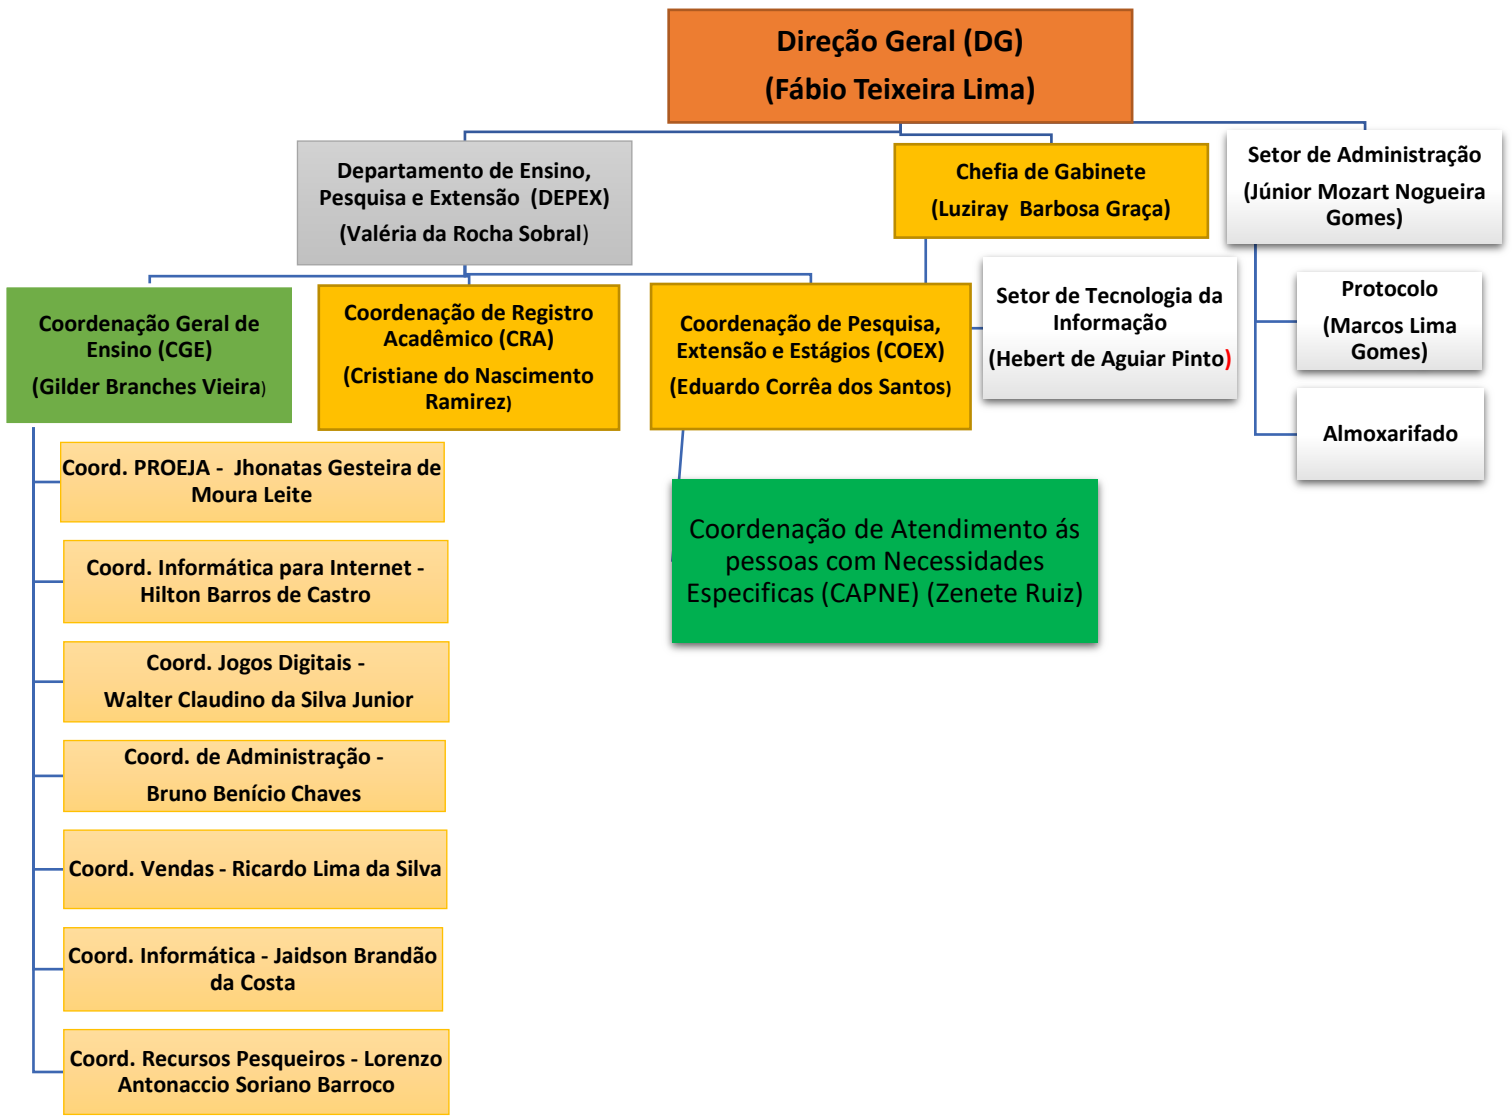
Direção Geral (DG)
(Fábio Teixeira Lima)

Departamento de Ensino, Pesquisa e Extensão (DEPEX)
(Valéria da Rocha Sobral)

Chefia de Gabinete
(Luziray Barbosa Graça)

Setor de Administração
(Júnior Mozart Nogueira Gomes)

Coordenação Geral de Ensino (CGE)
(Gilder Branches Vieira)

Coordenação de Registro Acadêmico (CRA)
(Cristiane do Nascimento Ramirez)

Coordenação de Pesquisa, Extensão e Estágios (COEX)
(Eduardo Corrêa dos Santos)

Setor de Tecnologia da Informação
(Hebert de Aguiar Pinto)

Protocolo
(Marcos Lima Gomes)

Almoxarifado

Coord. PROEJA - Jhonatas Gesteira de Moura Leite

Coord. Informática para Internet - Hilton Barros de Castro

Coord. Jogos Digitais -
Walter Claudino da Silva Junior

Coord. de Administração -
Bruno Benício Chaves

Coord. Vendas - Ricardo Lima da Silva

Coord. Informática - Jaidson Brandão da Costa

Coord. Recursos Pesqueiros - Lorenzo Antonaccio Soriano Barroco

Coordenação de Atendimento ás pessoas com Necessidades Especificas (CAPNE) (Zenete Ruiz)